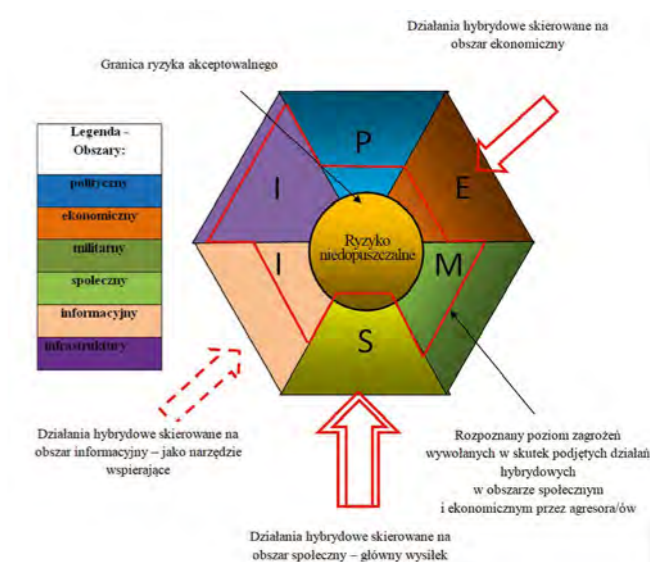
Działania hybrydowe skierowane na obszar ekonomiczny

Granica ryzyka akceptowalnego

| Legenda - Obszary: |
|---|
| polityczny |
| ekonomiczny |
| militarny |
| społeczny |
| informacyjny |
| infrastruktury |

P

E

I

I

M

S

Ryzyko niedopuszczalne

Działania hybrydowe skierowane na obszar informacyjny – jako narzędzie wspierające

Rozpoznany poziom zagrożeń wywołanych w skutek podjętych działań hybrydowych w obszarze społecznym i ekonomicznym przez agresora/ów

Działania hybrydowe skierowane na obszar społeczny – główny wysiłek